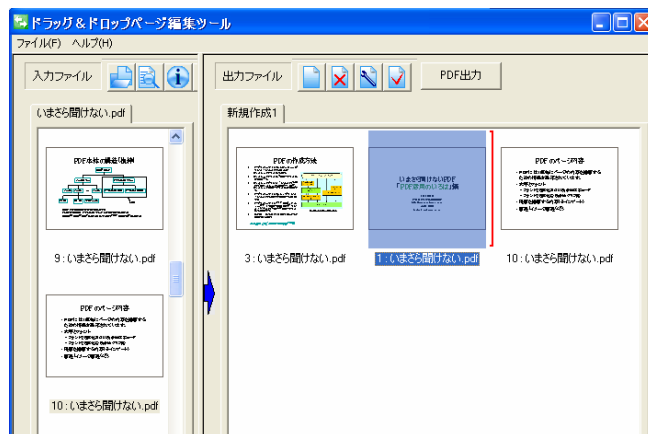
ドラッグ＆ドロップページ編集ツール

ファイル(F)　ヘルプ(H)

入力ファイル

いまさら聞けない.pdf

PDF本体の構造体例

9：いまさら聞けない.pdf

PDFのページ内容

10：いまさら聞けない.pdf

出力ファイル

PDF出力

新規作成1

PDFの作成方法

いまさら聞けないPDF
「PDF活用のいろは」集

PDFのページ内容

3：いまさら聞けない.pdf

1：いまさら聞けない.pdf

10：いまさら聞けない.pdf